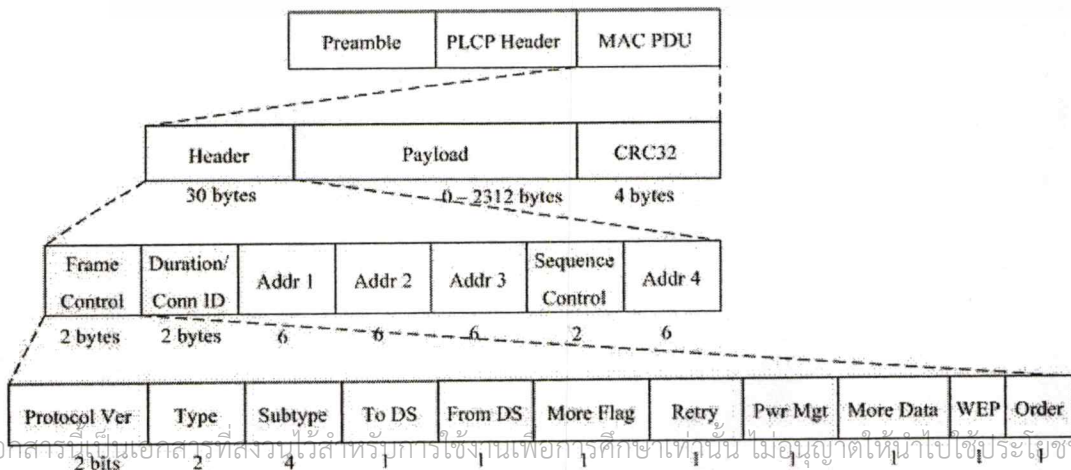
| Preamble | PLCP Header | MAC PDU |
|---|---|---|

| Header | Payload | CRC32 |
|---|---|---|
| 30 bytes | 0 – 2312 bytes | 4 bytes |

| Frame Control | Duration/ Conn ID | Addr 1 | Addr 2 | Addr 3 | Sequence Control | Addr 4 |
|---|---|---|---|---|---|---|
| 2 bytes | 2 bytes | 6 | 6 | 6 | 2 | 6 |

| Protocol Ver | Type | Subtype | To DS | From DS | More Flag | Retry | Pwr Mgt | More Data | WEP | Order |
|---|---|---|---|---|---|---|---|---|---|---|
| 2 bits | 2 | 4 | 1 | 1 | 1 | 1 | 1 | 1 | 1 | 1 |

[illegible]เอกสารนี้เป็นเอกสารที่สงวนไว้สำหรับการใช้งานเพื่อการศึกษาเท่านั้น ไม่อนุญาตให้นำไปใช้ประโยชน์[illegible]